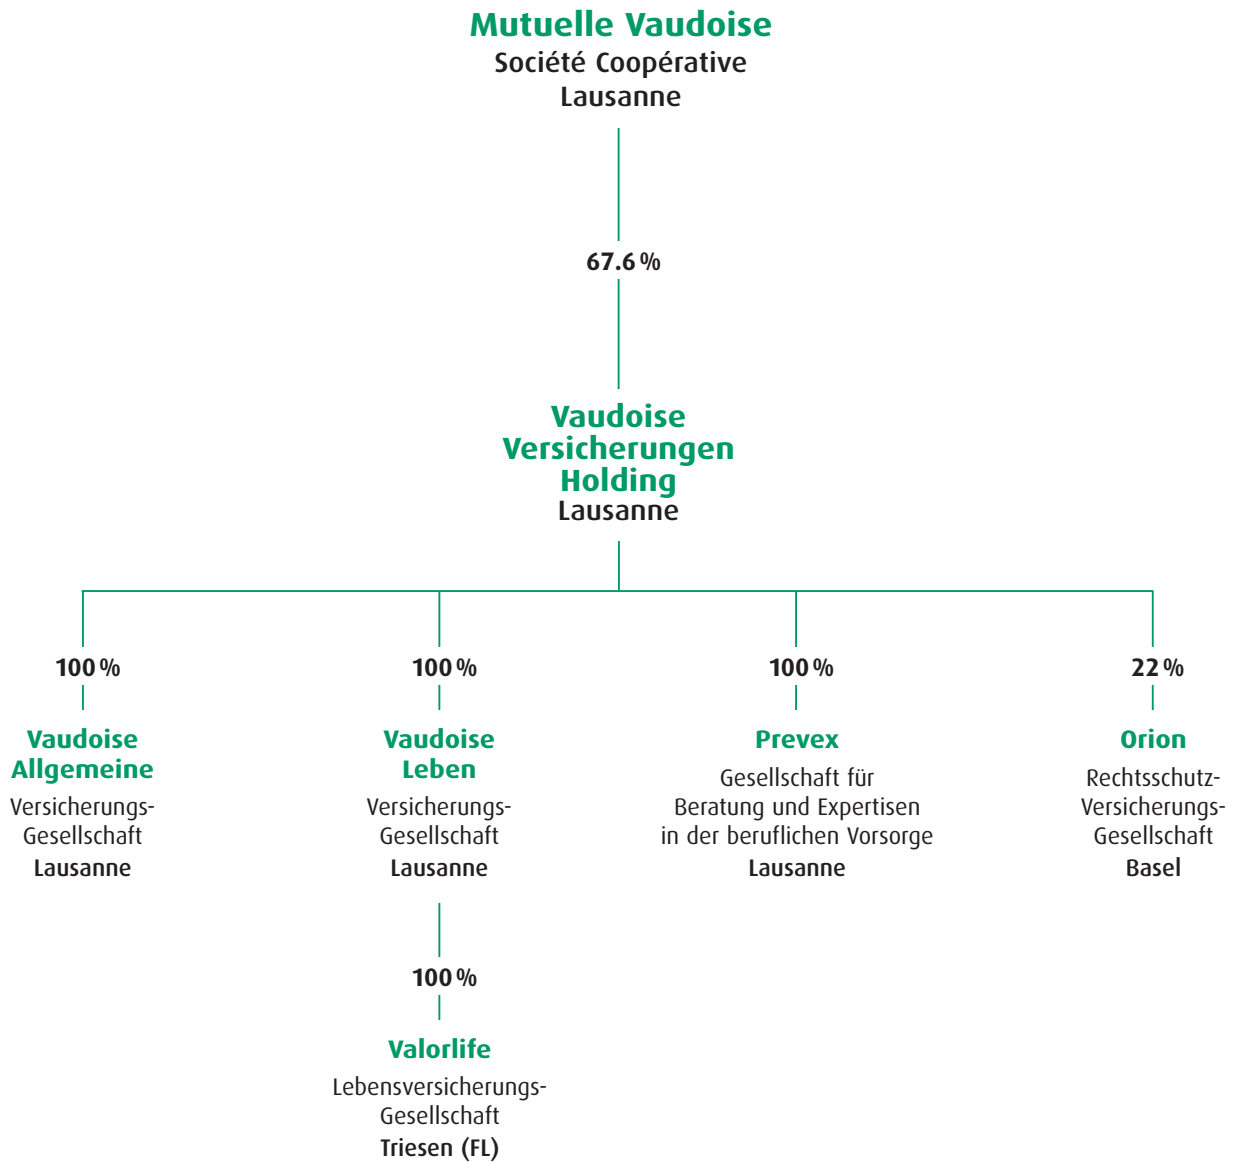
Mutuelle Vaudoise
Société Coopérative
Lausanne

67.6 %

Vaudoise Versicherungen Holding
Lausanne

100 %

Vaudoise Allgemeine
Versicherungs-Gesellschaft
Lausanne

100 %

Vaudoise Leben
Versicherungs-Gesellschaft
Lausanne

100 %

Valorlife
Lebensversicherungs-Gesellschaft
Triesen (FL)

100 %

Prevex
Gesellschaft für Beratung und Expertisen in der beruflichen Vorsorge
Lausanne

22 %

Orion
Rechtsschutz-Versicherungs-Gesellschaft
Basel